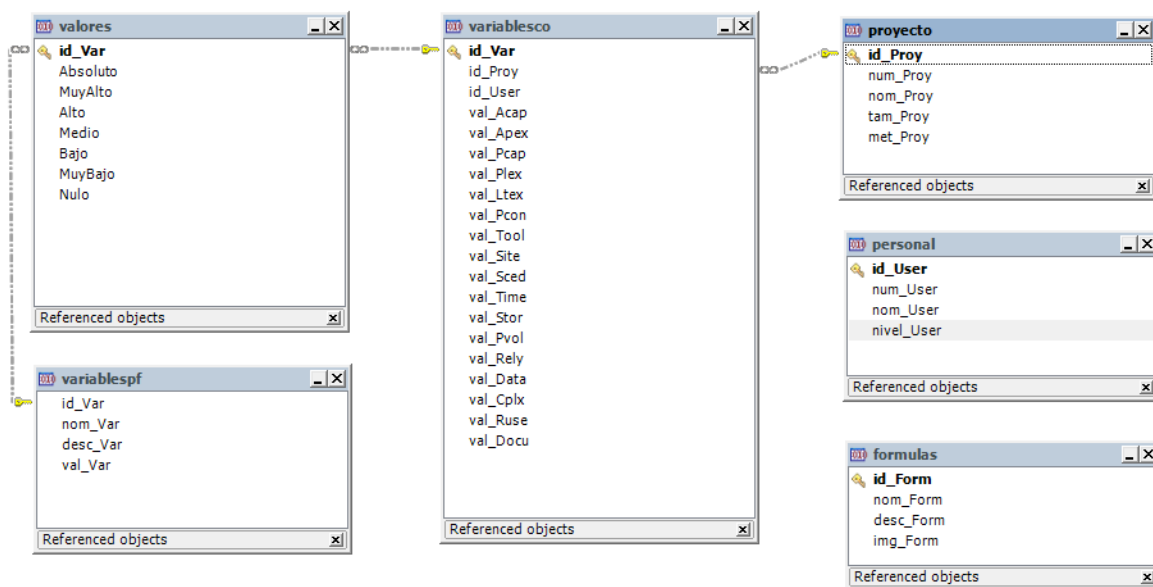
valores
id_Var
Absoluto
MuyAlto
Alto
Medio
Bajo
MuyBajo
Nulo
Referenced objects

variablespf
id_Var
nom_Var
desc_Var
val_Var
Referenced objects

variablesco
id_Var
id_Proy
id_User
val_Acap
val_Apex
val_Pcap
val_Plex
val_Ltex
val_Pcon
val_Tool
val_Site
val_Sced
val_Time
val_Stor
val_Pvol
val_Rely
val_Data
val_Cplx
val_Ruse
val_Docu
Referenced objects

proyecto
id_Proy
num_Proy
nom_Proy
tam_Proy
met_Proy
Referenced objects

personal
id_User
num_User
nom_User
nivel_User
Referenced objects

formulas
id_Form
nom_Form
desc_Form
img_Form
Referenced objects